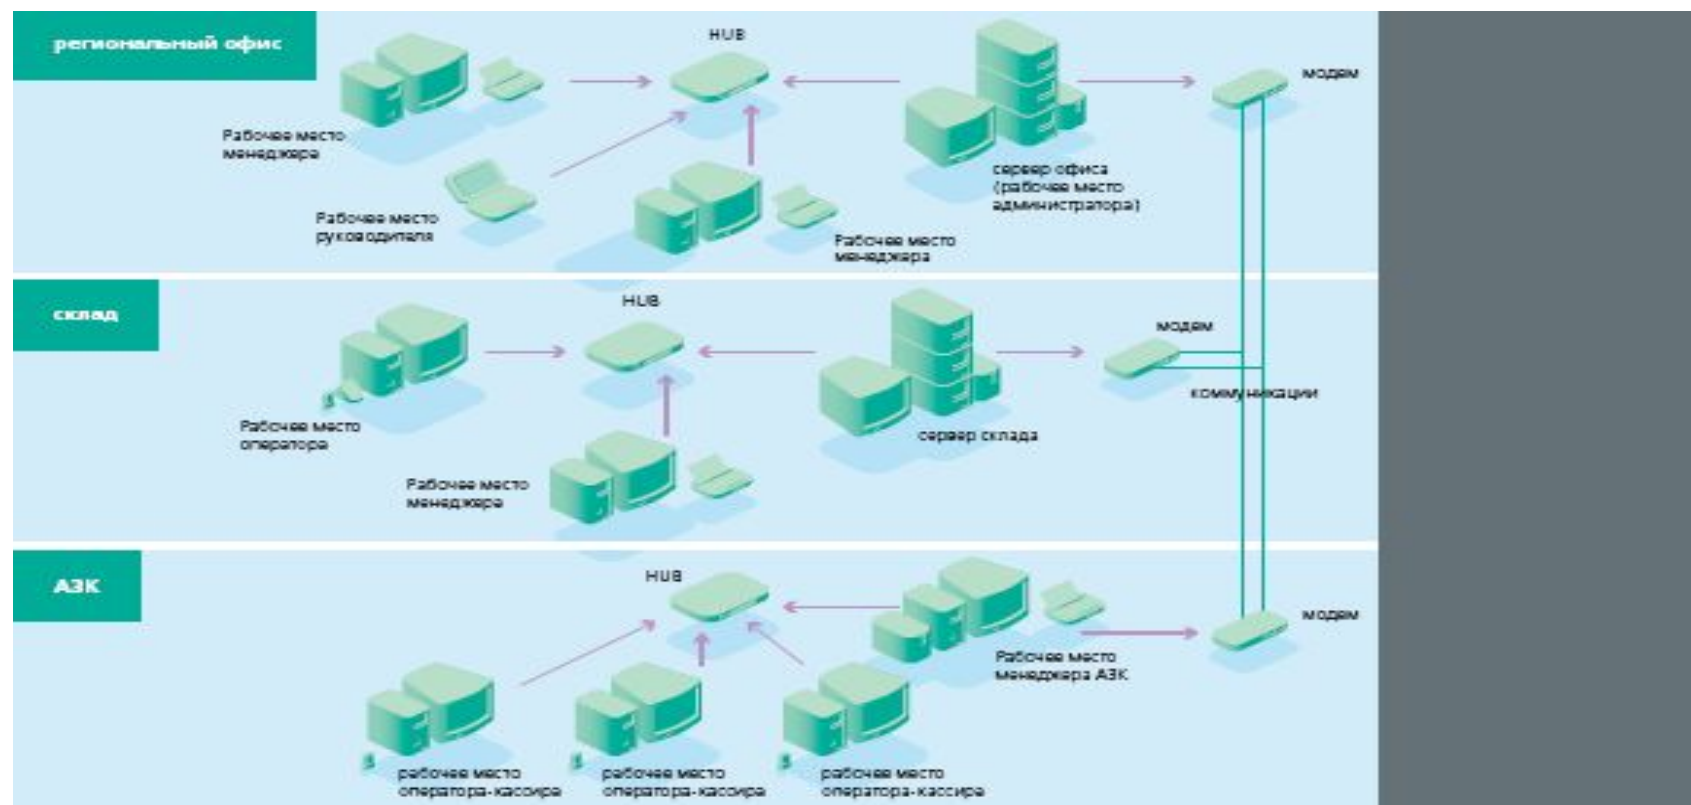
региональный офис

HUB

модем

Рабочее место менеджера

сервер офиса (рабочее место администратора)

Рабочее место руководителя

Рабочее место менеджера

склад

HUB

модем

коммуникации

Рабочее место оператора

сервер склада

Рабочее место менеджера

АЗК

HUB

модем

Рабочее место менеджера АЗК

рабочее место оператора-кассира

рабочее место оператора-кассира

рабочее место оператора-кассира